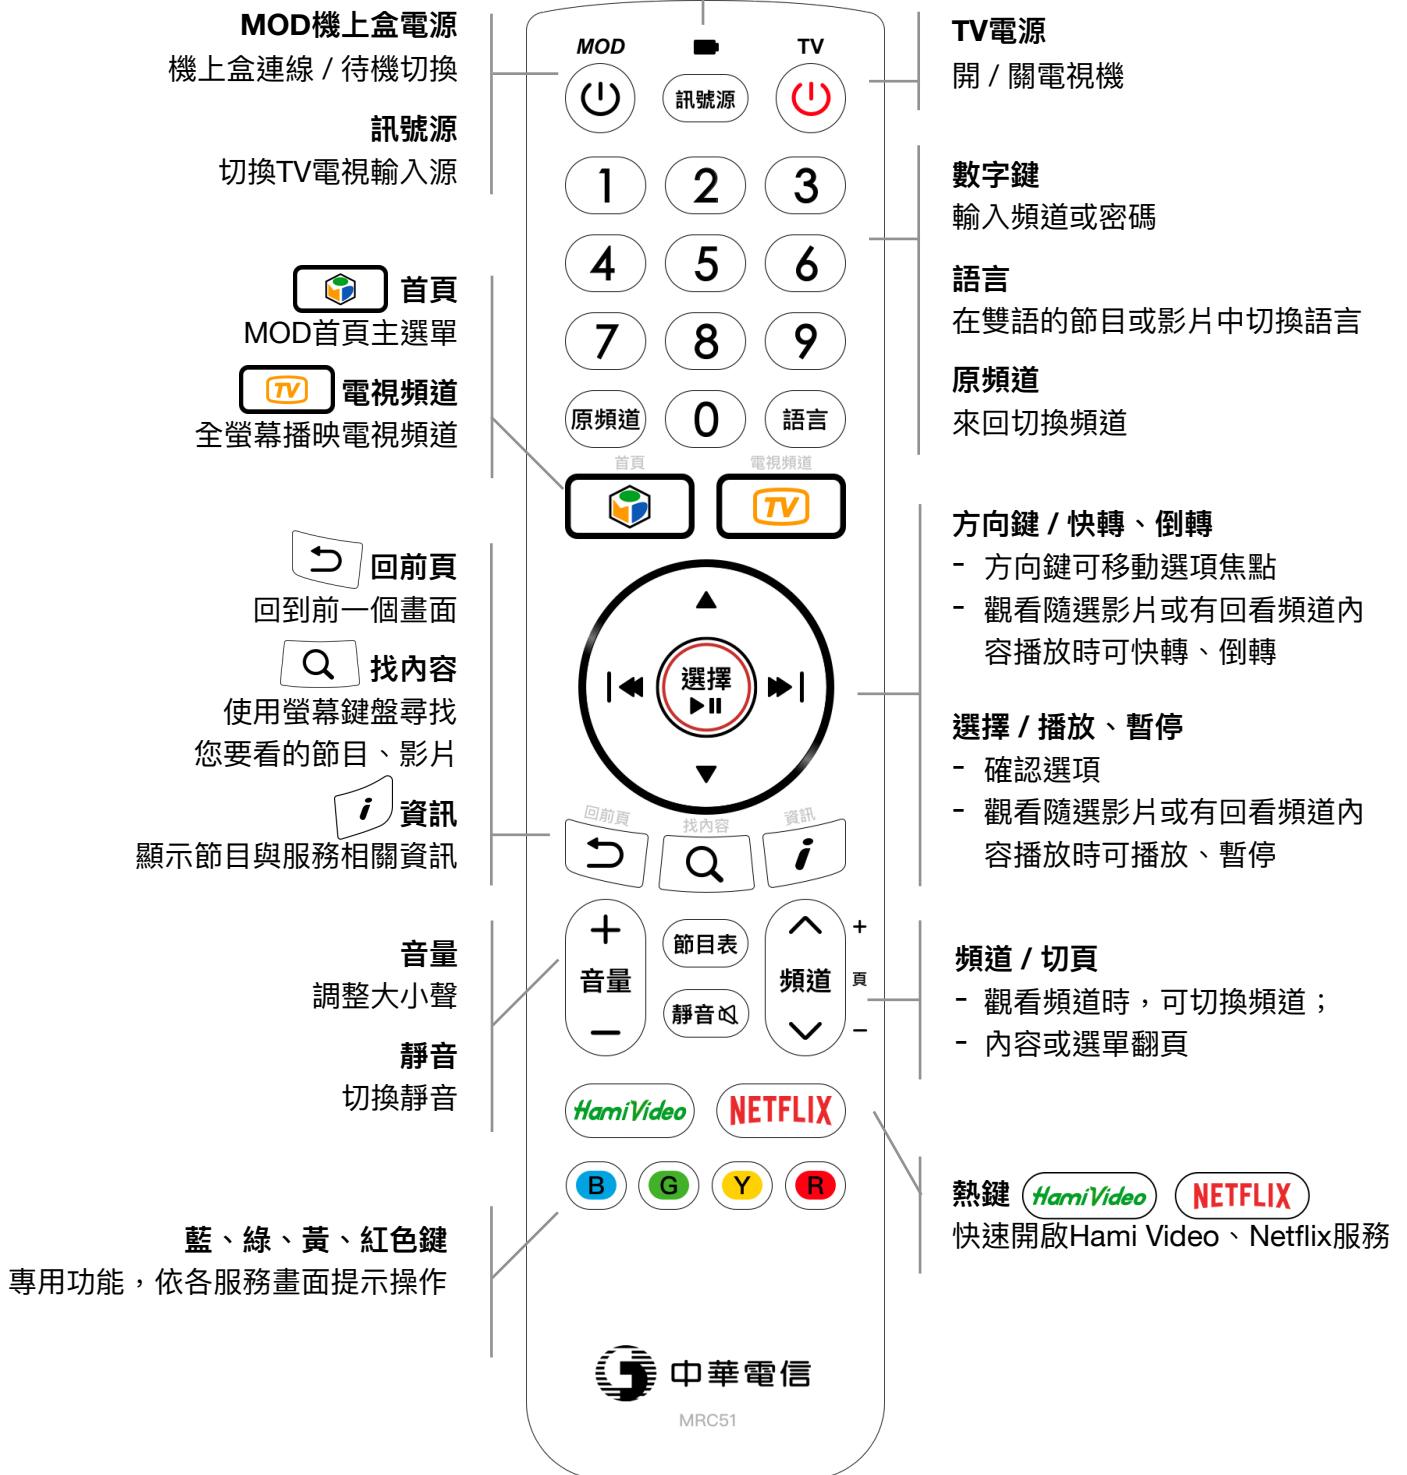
MOD機上盒電源
機上盒連線 / 待機切換

訊號源
切換TV電視輸入源

首頁
MOD首頁主選單

TV 電視頻道
全螢幕播映電視頻道

回前頁
回到前一個畫面

找內容
使用螢幕鍵盤尋找您要看的節目、影片

i 資訊
顯示節目與服務相關資訊

音量
調整大小聲

靜音
切換靜音

藍、綠、黃、紅色鍵
專用功能，依各服務畫面提示操作

MOD TV
訊號源
1 2 3
4 5 6
7 8 9
原頻道 0 語言
首頁 電視頻道
TV
選擇
回前頁 找內容 資訊
i
+ 音量 −
節目表
靜音
頻道
+ 頁 −
HamiVideo NETFLIX
B G Y R
中華電信
MRC51

TV電源
開 / 關電視機

數字鍵
輸入頻道或密碼

語言
在雙語的節目或影片中切換語言

原頻道
來回切換頻道

方向鍵 / 快轉、倒轉
- 方向鍵可移動選項焦點
- 觀看隨選影片或有回看頻道內容播放時可快轉、倒轉

選擇 / 播放、暫停
- 確認選項
- 觀看隨選影片或有回看頻道內容播放時可播放、暫停

頻道 / 切頁
- 觀看頻道時，可切換頻道；
- 內容或選單翻頁

熱鍵 HamiVideo NETFLIX
快速開啟Hami Video、Netflix服務